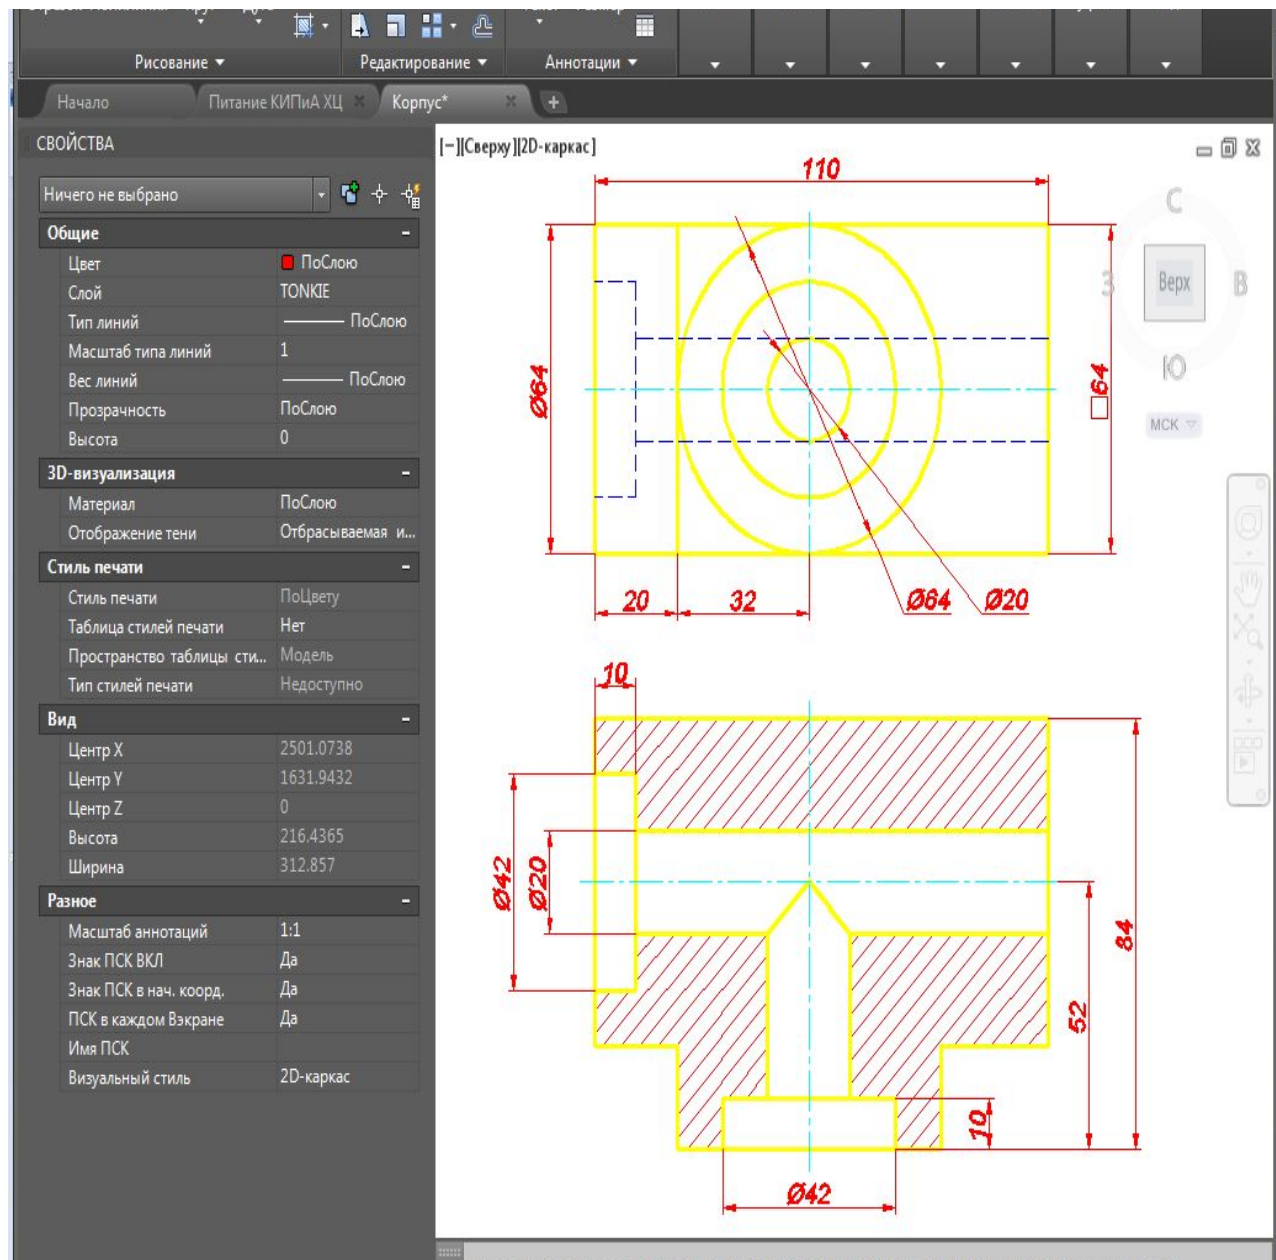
Рисование ▼
Редактирование ▼
Аннотации ▼

Начало
Питание КИПиА ХЦ
Корпус*

СВОЙСТВА
Ничего не выбрано

Общие
| | |
|---|---|
| Цвет | ПоСлою |
| Слой | TONKIE |
| Тип линий | ПоСлою |
| Масштаб типа линий | 1 |
| Вес линий | ПоСлою |
| Прозрачность | ПоСлою |
| Высота | 0 |

3D-визуализация
| | |
|---|---|
| Материал | ПоСлою |
| Отображение тени | Отбрасываемая и... |

Стиль печати
| | |
|---|---|
| Стиль печати | ПоЦвету |
| Таблица стилей печати | Нет |
| Пространство таблицы сти... | Модель |
| Тип стилей печати | Недоступно |

Вид
| | |
|---|---|
| Центр X | 2501.0738 |
| Центр Y | 1631.9432 |
| Центр Z | 0 |
| Высота | 216.4365 |
| Ширина | 312.857 |

Разное
| | |
|---|---|
| Масштаб аннотаций | 1:1 |
| Знак ПСК ВКЛ | Да |
| Знак ПСК в нач. коорд. | Да |
| ПСК в каждом Вэкране | Да |
| Имя ПСК | |
| Визуальный стиль | 2D-каркас |

[−][Сверху][2D-каркас]

С
З
Верх
В
Ю
МСК

110
Ø64
□64
20
32
Ø64
Ø20
10
Ø42
Ø20
84
52
10
Ø42